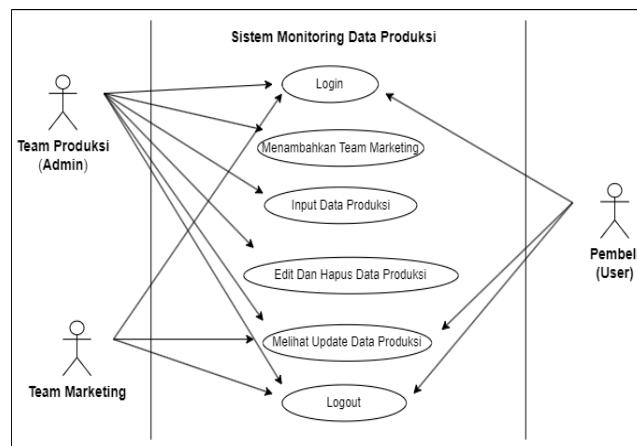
Sistem Monitoring Data Produksi

Team Produksi
(Admin)

Login

Menambahkan Team Marketing

Input Data Produksi

Edit Dan Hapus Data Produksi

Melihat Update Data Produksi

Logout

Team Marketing

Pembel
(User)